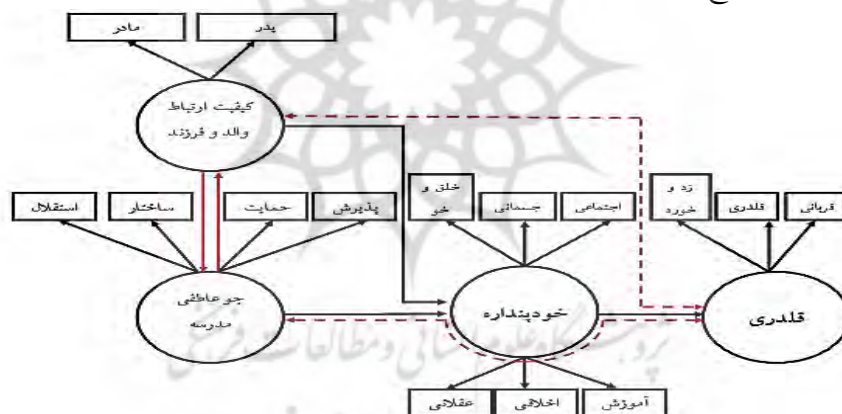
مادر

پدر

کیفیت ارتباط والد و فرزند

استقلال

ساختار

حمایت

پذیرش

جو عاطفی مدرسه

خلق و خو

جسمانی

اجتماعی

خودپنداره

آموزش

اخلاقی

عقلانی

زد و خورد

قلدری

قربانی

قلدری

پرتال جامع علوم انسانی و مطالعات فرهنگی